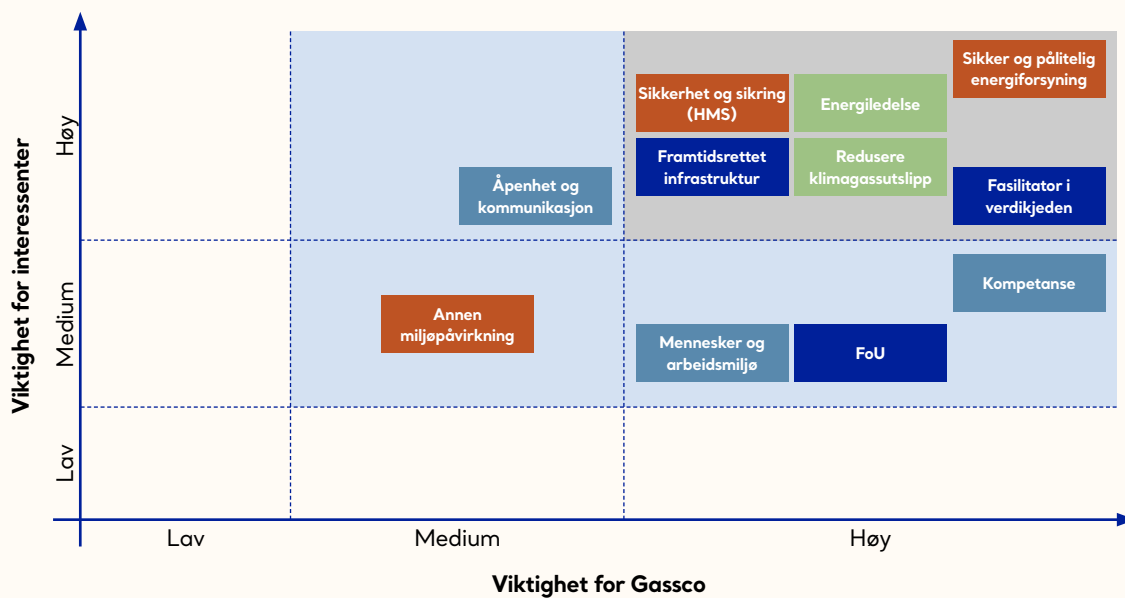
Viktighet for interessenter

Høy

Medium

Lav

Sikker og pålitelig energiforsyning

Sikkerhet og sikring (HMS)

Energiledelse

Framtidsrettet infrastruktur

Redusere klimagassutslipp

Åpenhet og kommunikasjon

Fasilitator i verdikjeden

Kompetanse

Annen miljøpåvirkning

Mennesker og arbeidsmiljø

FoU

Lav

Medium

Høy

Viktighet for Gassco